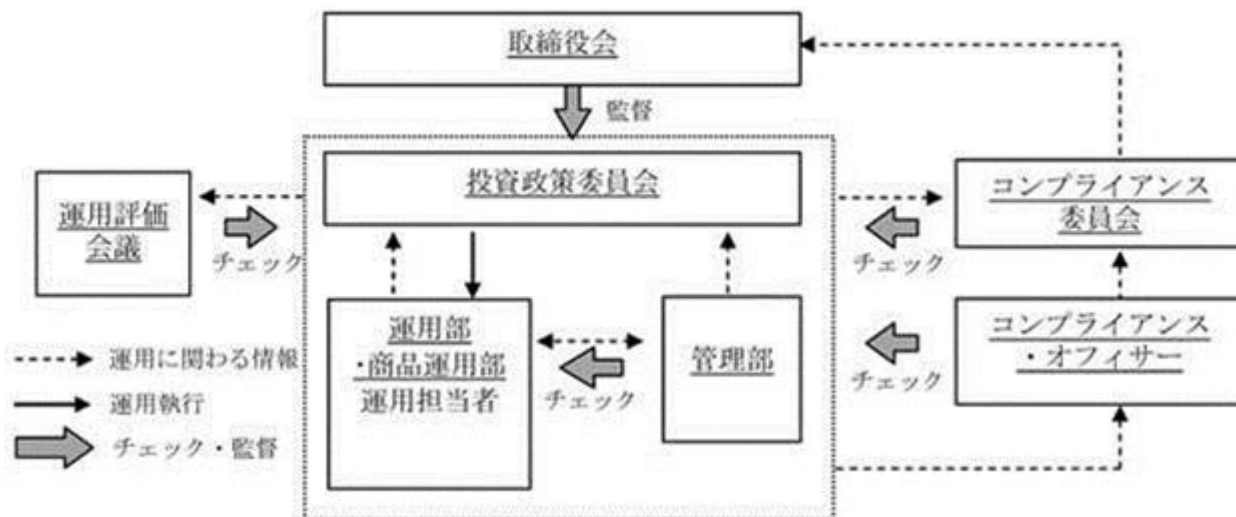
取締役会

監督

運用評価会議

チェック

投資政策委員会

コンプライアンス委員会

チェック

運用部
・商品運用部
運用担当者

チェック

管理部

コンプライアンス・オフィサー

チェック

運用に関わる情報

運用執行

チェック・監督